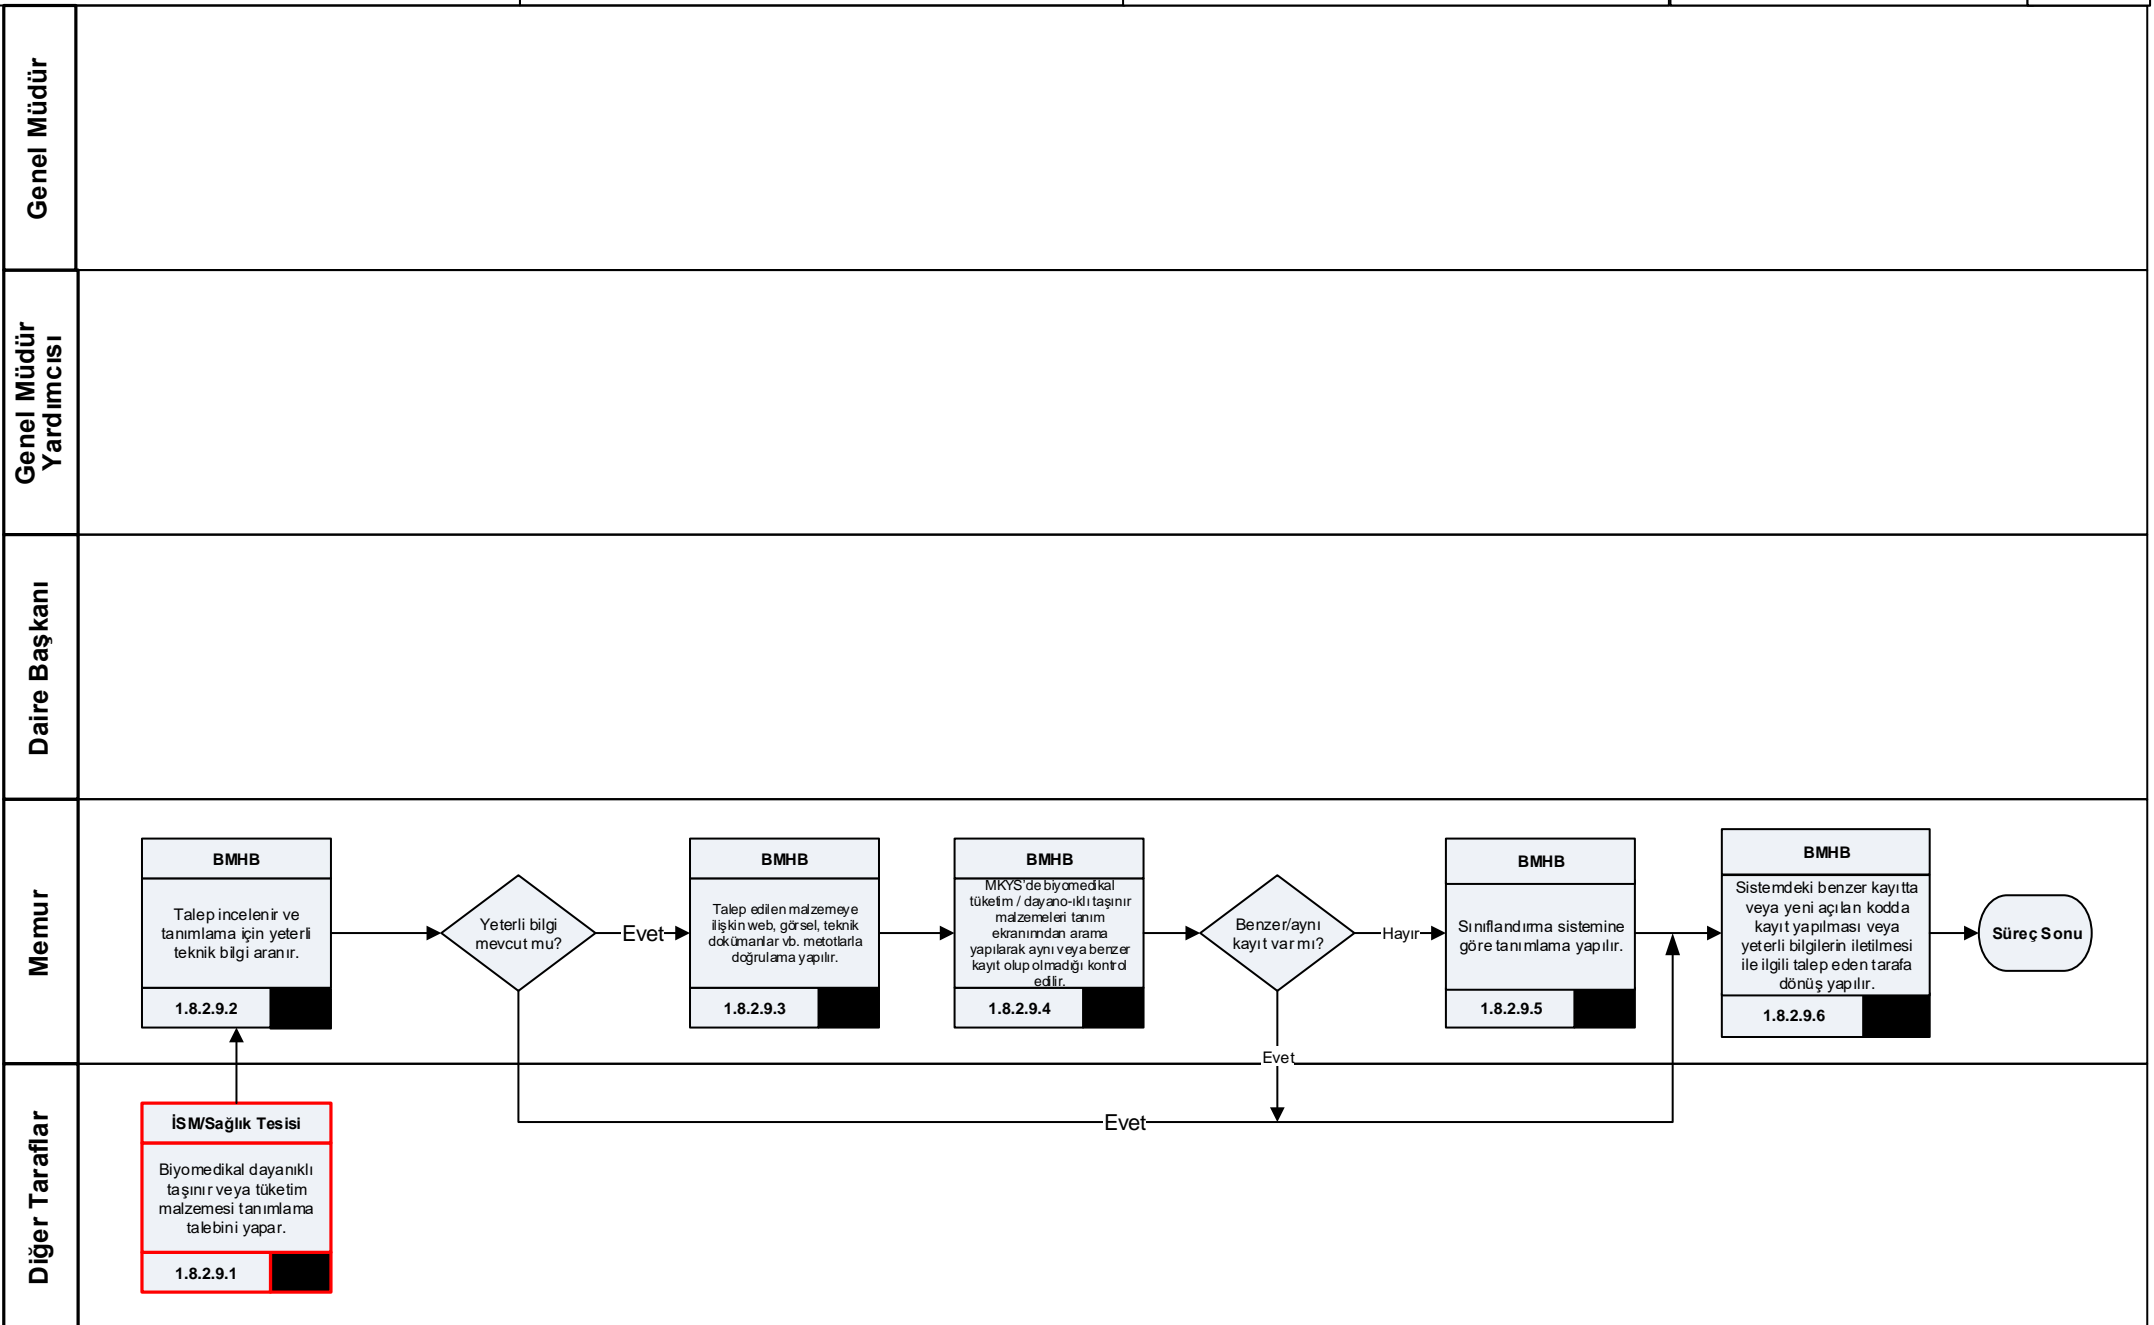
Genel Müdür

Genel Müdür Yardımcısı

Daire Başkanı

Memur

Diğer Taraflar

İSM/Sağlık Tesisi

Biyomedikal dayanıklı taşınır veya tüketim malzemesi tanımlama talebini yapar.

1.8.2.9.1

BMHB

Talep incelenir ve tanımlama için yeterli teknik bilgi aranır.

1.8.2.9.2

Yeterli bilgi mevcut mu?

Evet

BMHB

Talep edilen malzemeye ilişkin web, görsel, teknik dokümanlar vb. metotlarla doğrulama yapılır.

1.8.2.9.3

BMHB

MKYS'de biyomedikal tüketim / dayanıklı taşınır malzemeleri tanım ekranından arama yapılarak aynı veya benzer kayıt olup olmadığı kontrol edilir.

1.8.2.9.4

Benzer/aynı kayıt var mı?

Hayır

BMHB

Sınıflandırma sistemine göre tanımlama yapılır.

1.8.2.9.5

BMHB

Sistemdeki benzer kayıtta veya yeni açılan kodda kayıt yapılması veya yeterli bilgilerin iletilmesi ile ilgili talep eden tarafa dönüş yapılır.

1.8.2.9.6

Süreç Sonu

Evet

Evet